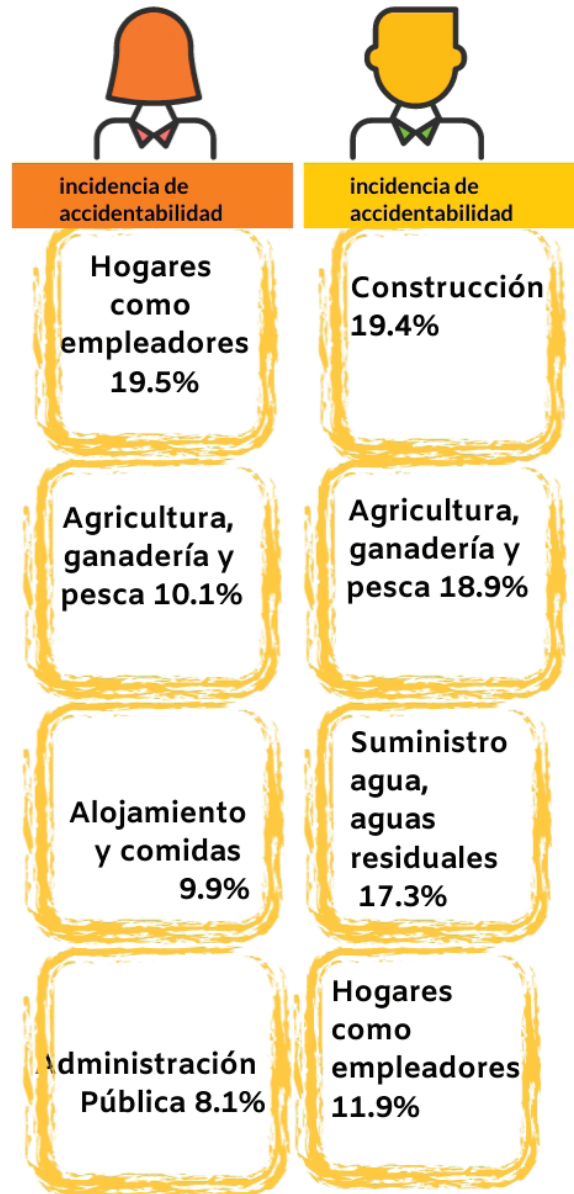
incidencia de accidentabilidad

Hogares como empleadores 19.5%

Agricultura, ganadería y pesca 10.1%

Alojamiento y comidas 9.9%

Administración Pública 8.1%

incidencia de accidentabilidad

Construcción 19.4%

Agricultura, ganadería y pesca 18.9%

Suministro agua, aguas residuales 17.3%

Hogares como empleadores 11.9%